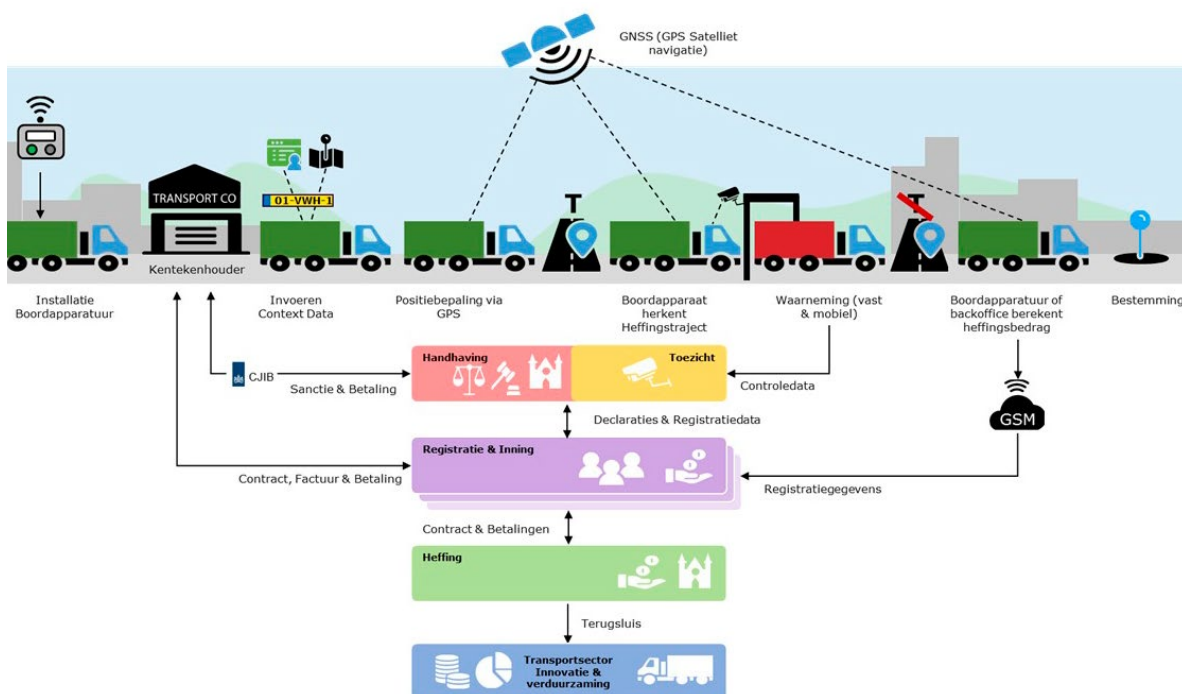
GNSS (GPS Satelliet navigatie)

TRANSPORT CO

01-VWH-1

Kentekenhouder

Installatie Boordapparatuur

Invoeren Context Data

Positiebepaling via GPS

Boordapparaat herkent Heffingstraject

Waarneming (vast & mobiel)

Boordapparatuur of backoffice berekent heffingsbedrag

Bestemming

CJIB

Sanctie & Betaling

Handhaving

Toezicht

Controledata

Declaraties & Registratiedata

GSM

Registratie & Inning

Contract, Factuur & Betaling

Registratiegegevens

Contract & Betalingen

Heffing

Terugsluis

Transportsector Innovatie & verduurzaming